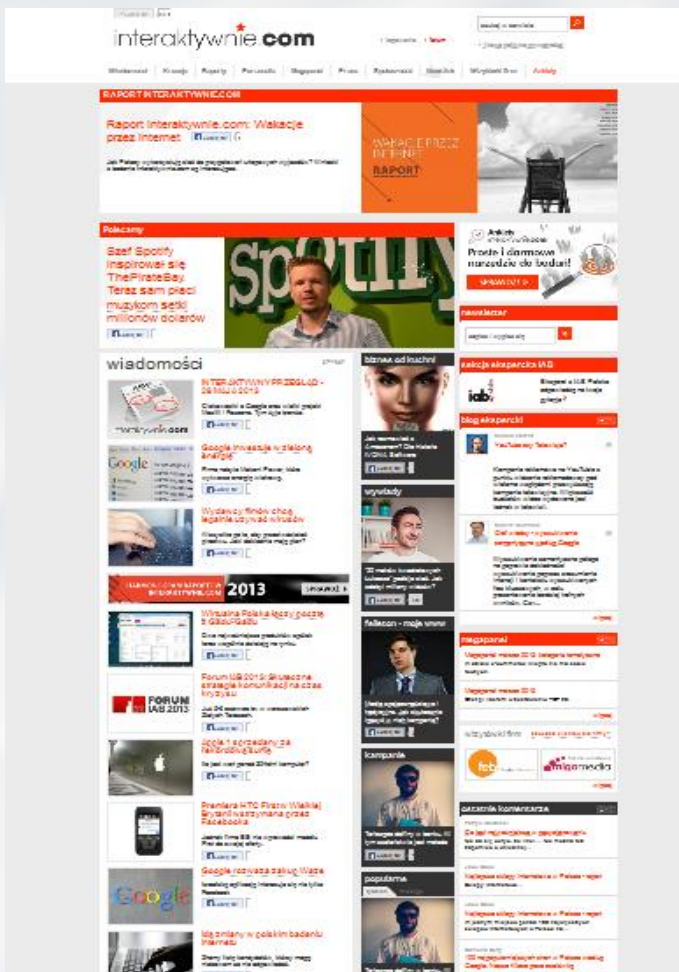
interaktywnie.com

RAPORT INTERAKTYWNIE.COM

Raport Interaktywnie.com: Wakacje przez Internet

WAKACJE PRZEZ INTERNET
RAPORT

Polecamy

Szef Spotify inspirował się ThePirateBay. Teraz sam płaci muzykom setki milionów dolarów

Proste i darmowe narzędzie do badań!

newsletter

sekcja ekspercka IAB

iab.

blog ekspercki

wiadomości

INTERAKTYWNY PRZEGLĄD

Google inwestuje w zieloną energię

2013

Forum IAB 2013

FORUM IAB 2013

Google

biznes od kuchni

wywiady

felieton - moje www

kampanie

popularne

ostatnie komentarze

mediaboard

fob

migomedia